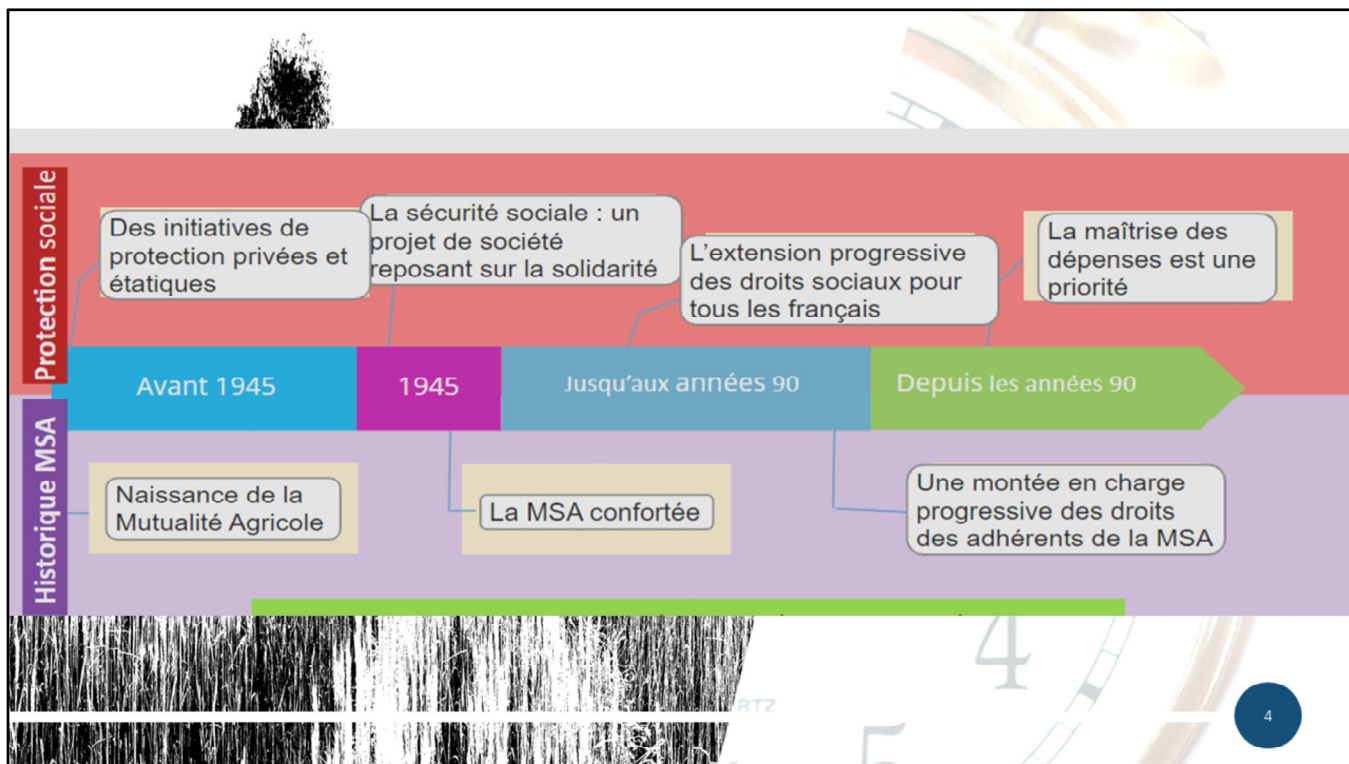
Protection sociale

Des initiatives de protection privées et étatiques

La sécurité sociale : un projet de société reposant sur la solidarité

L'extension progressive des droits sociaux pour tous les français

La maîtrise des dépenses est une priorité

Avant 1945

1945

Jusqu'aux années 90

Depuis les années 90

Historique MSA

Naissance de la Mutualité Agricole

La MSA confortée

Une montée en charge progressive des droits des adhérents de la MSA

4